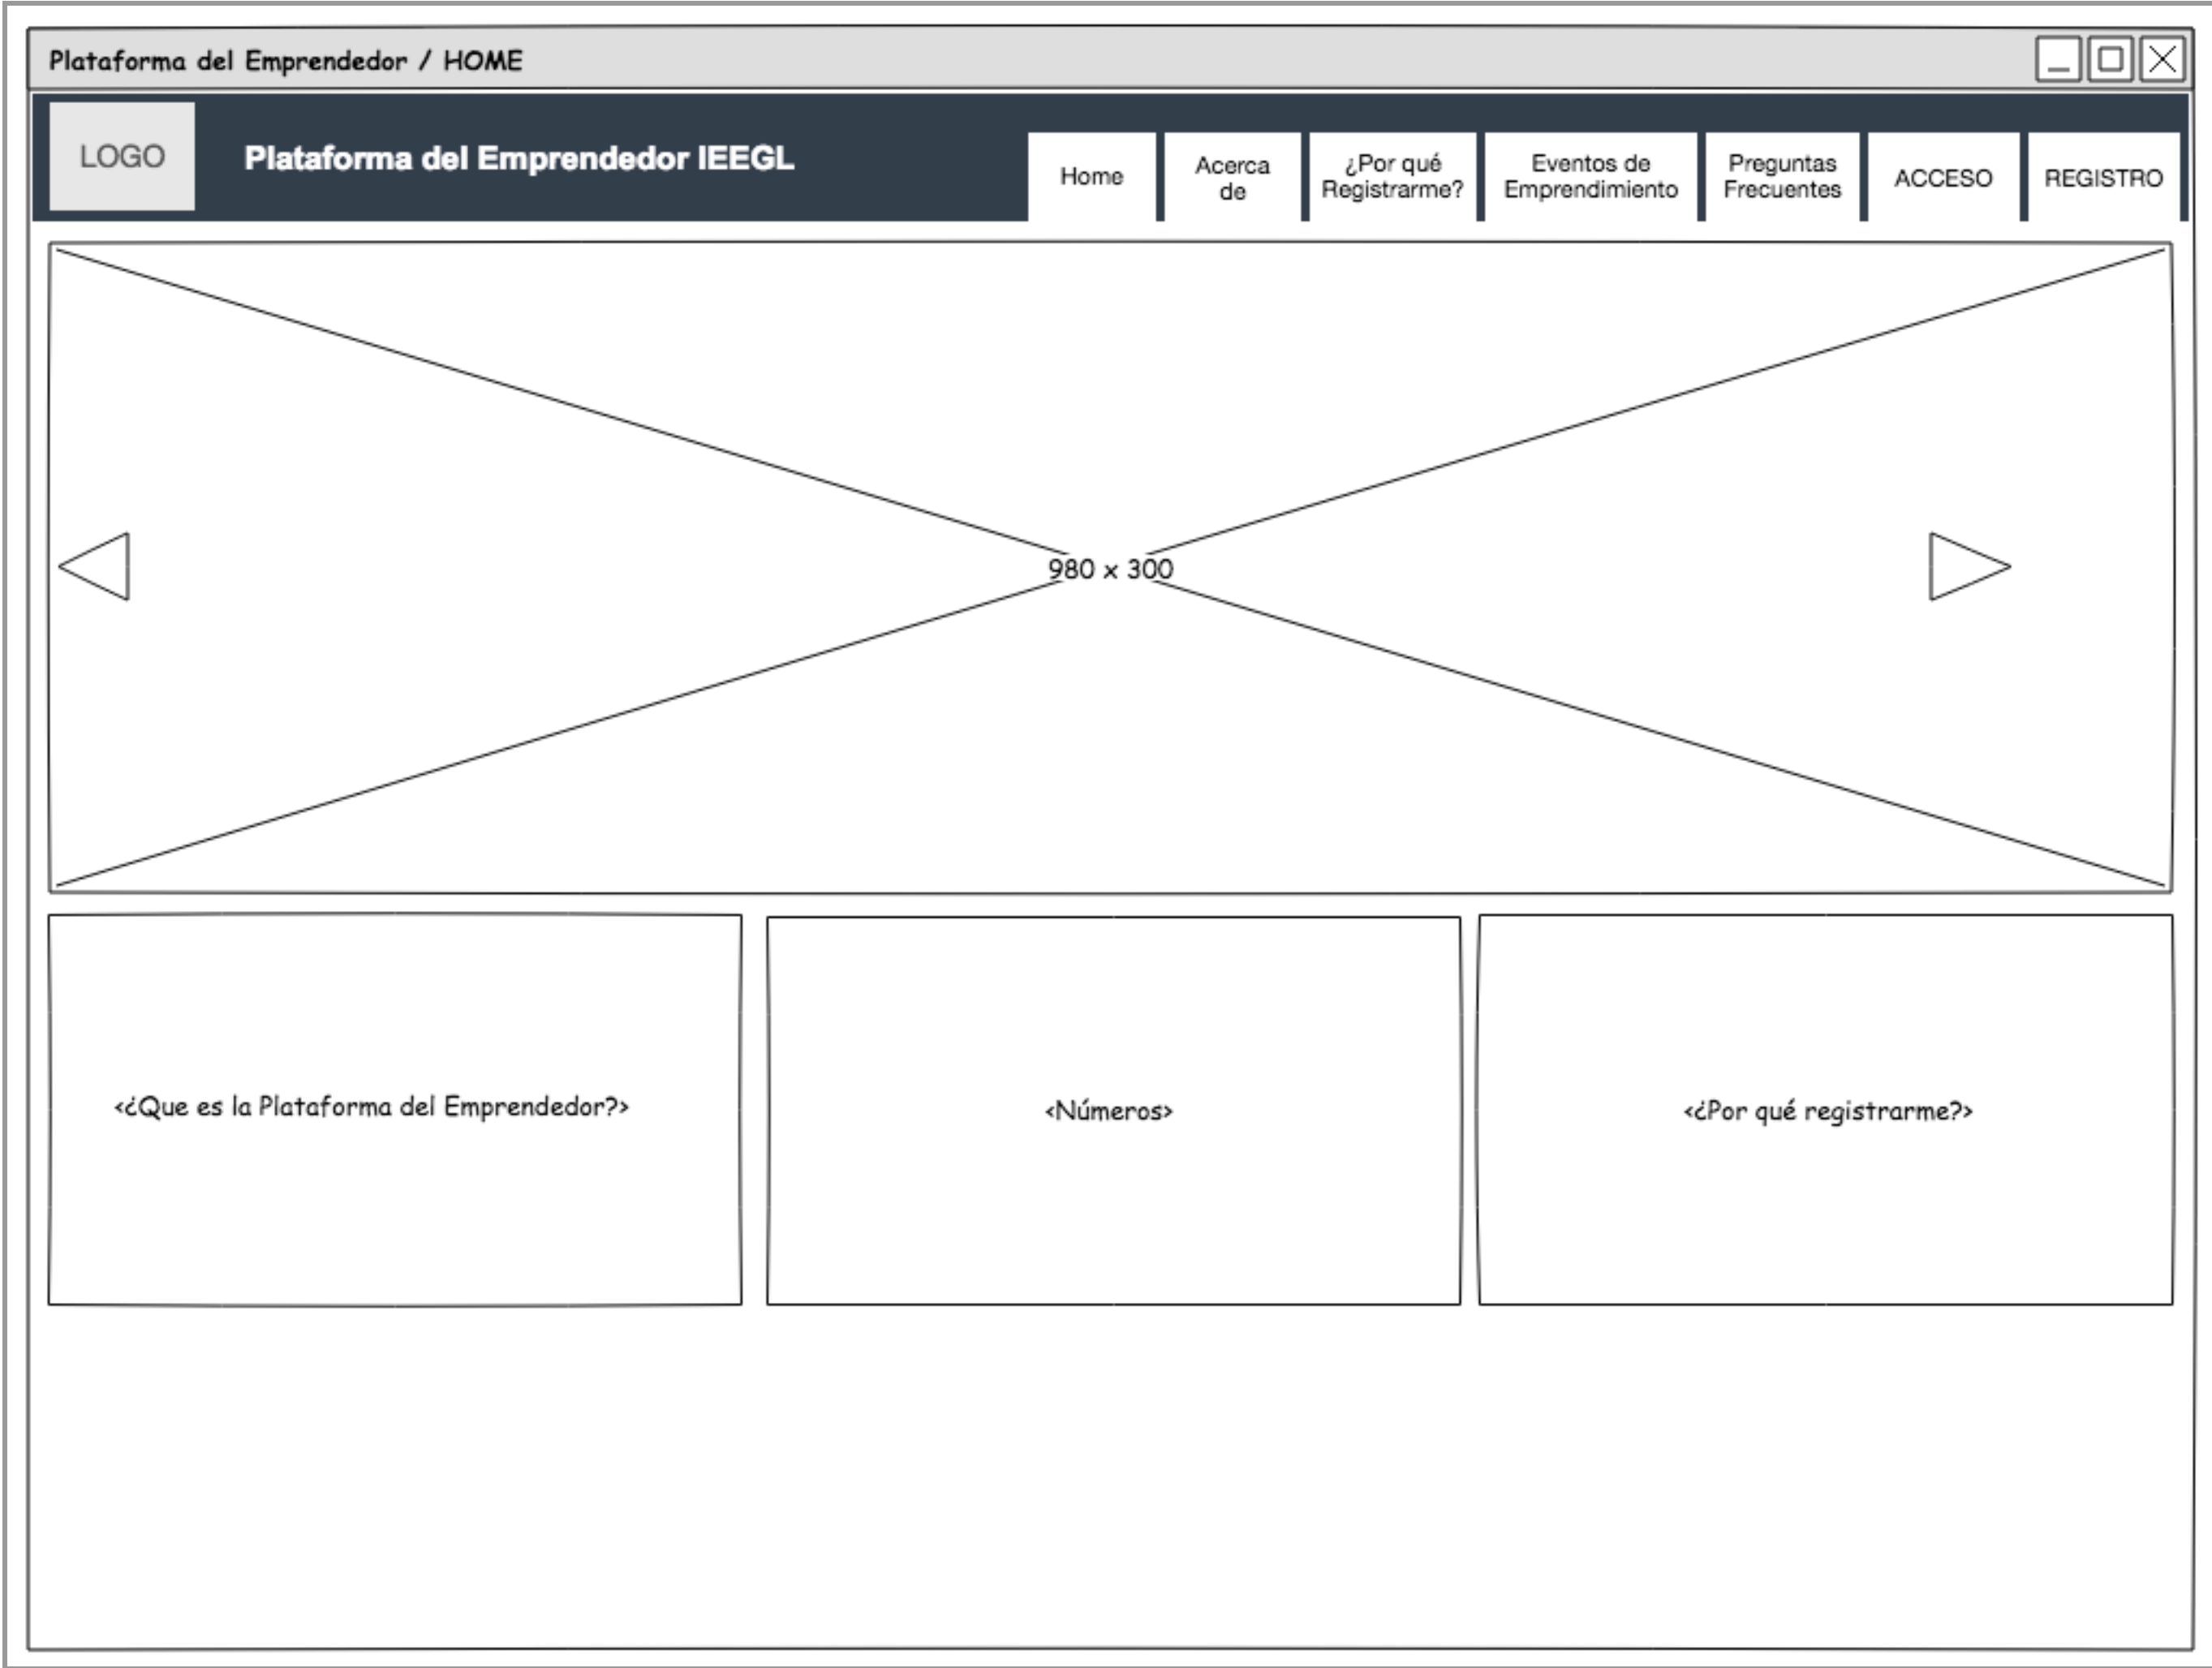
Plataforma del Emprendedor / HOME

LOGO

Plataforma del Emprendedor IEEGL

Home | Acerca de | ¿Por qué Registrarme? | Eventos de Emprendimiento | Preguntas Frecuentes | ACCESO | REGISTRO

980 x 300

<¿Que es la Plataforma del Emprendedor?>

<Números>

<¿Por qué registrarme?>